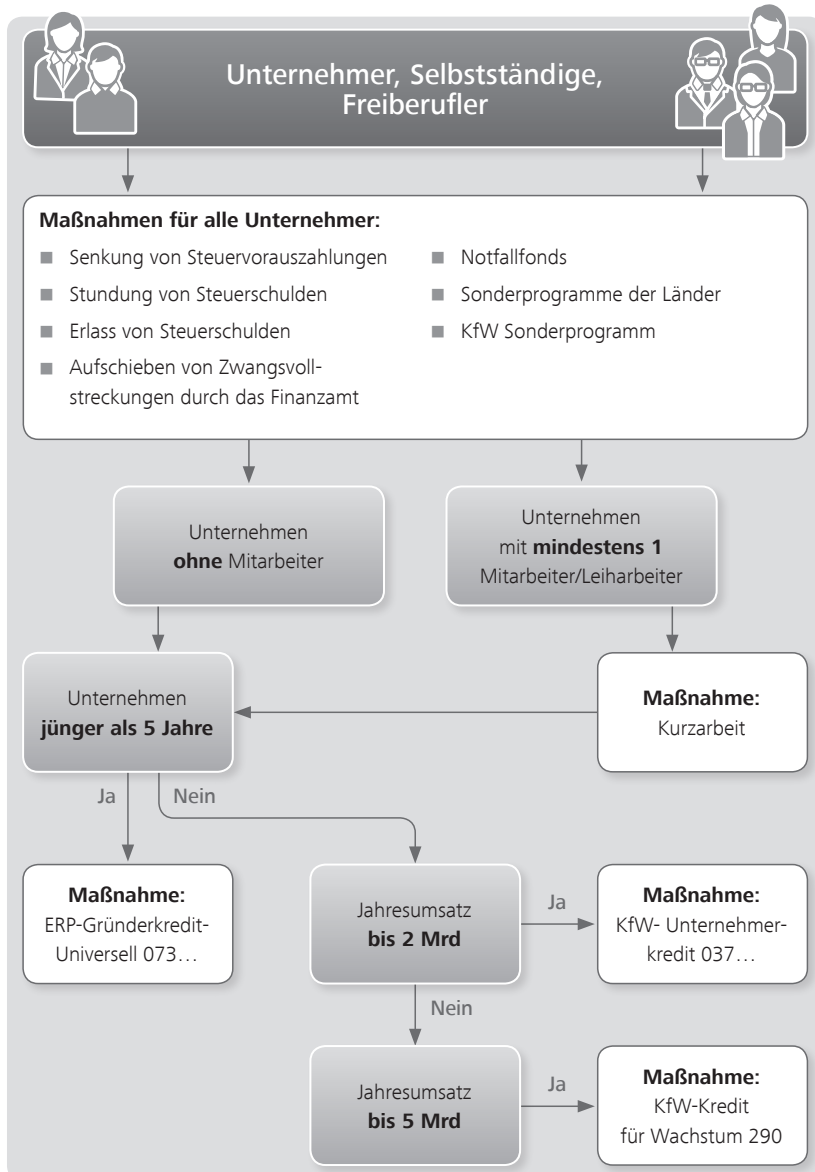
Unternehmer, Selbstständige, Freiberufler

**Maßnahmen für alle Unternehmer:**

- Senkung von Steuervorauszahlungen
- Stundung von Steuerschulden
- Erlass von Steuerschulden
- Aufschieben von Zwangsvollstreckungen durch das Finanzamt
- Notfallfonds
- Sonderprogramme der Länder
- KfW Sonderprogramm

Unternehmen **ohne** Mitarbeiter

Unternehmen mit **mindestens 1** Mitarbeiter/Leiharbeiter

Unternehmen **jünger als 5 Jahre**

**Maßnahme:** Kurzarbeit

Ja

Nein

**Maßnahme:** ERP-Gründerkredit-Universell 073…

Jahresumsatz **bis 2 Mrd**

Ja

**Maßnahme:** KfW- Unternehmerkredit 037…

Nein

Jahresumsatz **bis 5 Mrd**

Ja

**Maßnahme:** KfW-Kredit für Wachstum 290